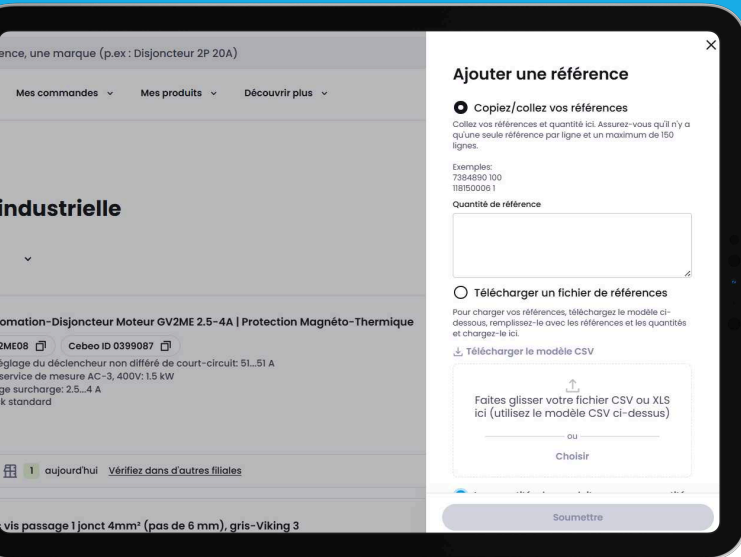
ence, une marque (p.ex : Disjoncteur 2P 20A)

Mes commandes ⌄ Mes produits ⌄ Découvrir plus ⌄

industrielle

omation-Disjoncteur Moteur GV2ME 2.5-4A | Protection Magnéto-Thermique

2ME08 Cebeo ID 0399087

églage du déclencheur non différé de court-circuit: 51...51 A
service de mesure AC-3, 400V: 1.5 kW
ge surcharge: 2.5...4 A
k standard

1 aujourd'hui Vérifiez dans d'autres filiales

vis passage 1 jonct 4mm² (pas de 6 mm), gris-Viking 3

Ajouter une référence

Copiez/collez vos références

Collez vos références et quantité ici. Assurez-vous qu'il n'y a qu'une seule référence par ligne et un maximum de 150 lignes.

Exemples:
7384890 100
1181500061

Quantité de référence

Télécharger un fichier de références

Pour charger vos références, téléchargez le modèle ci-dessous, remplissez-le avec les références et les quantités et chargez-le ici.

Télécharger le modèle CSV

Faites glisser votre fichier CSV ou XLS ici (utilisez le modèle CSV ci-dessus)

ou

Choisir

Soumettre